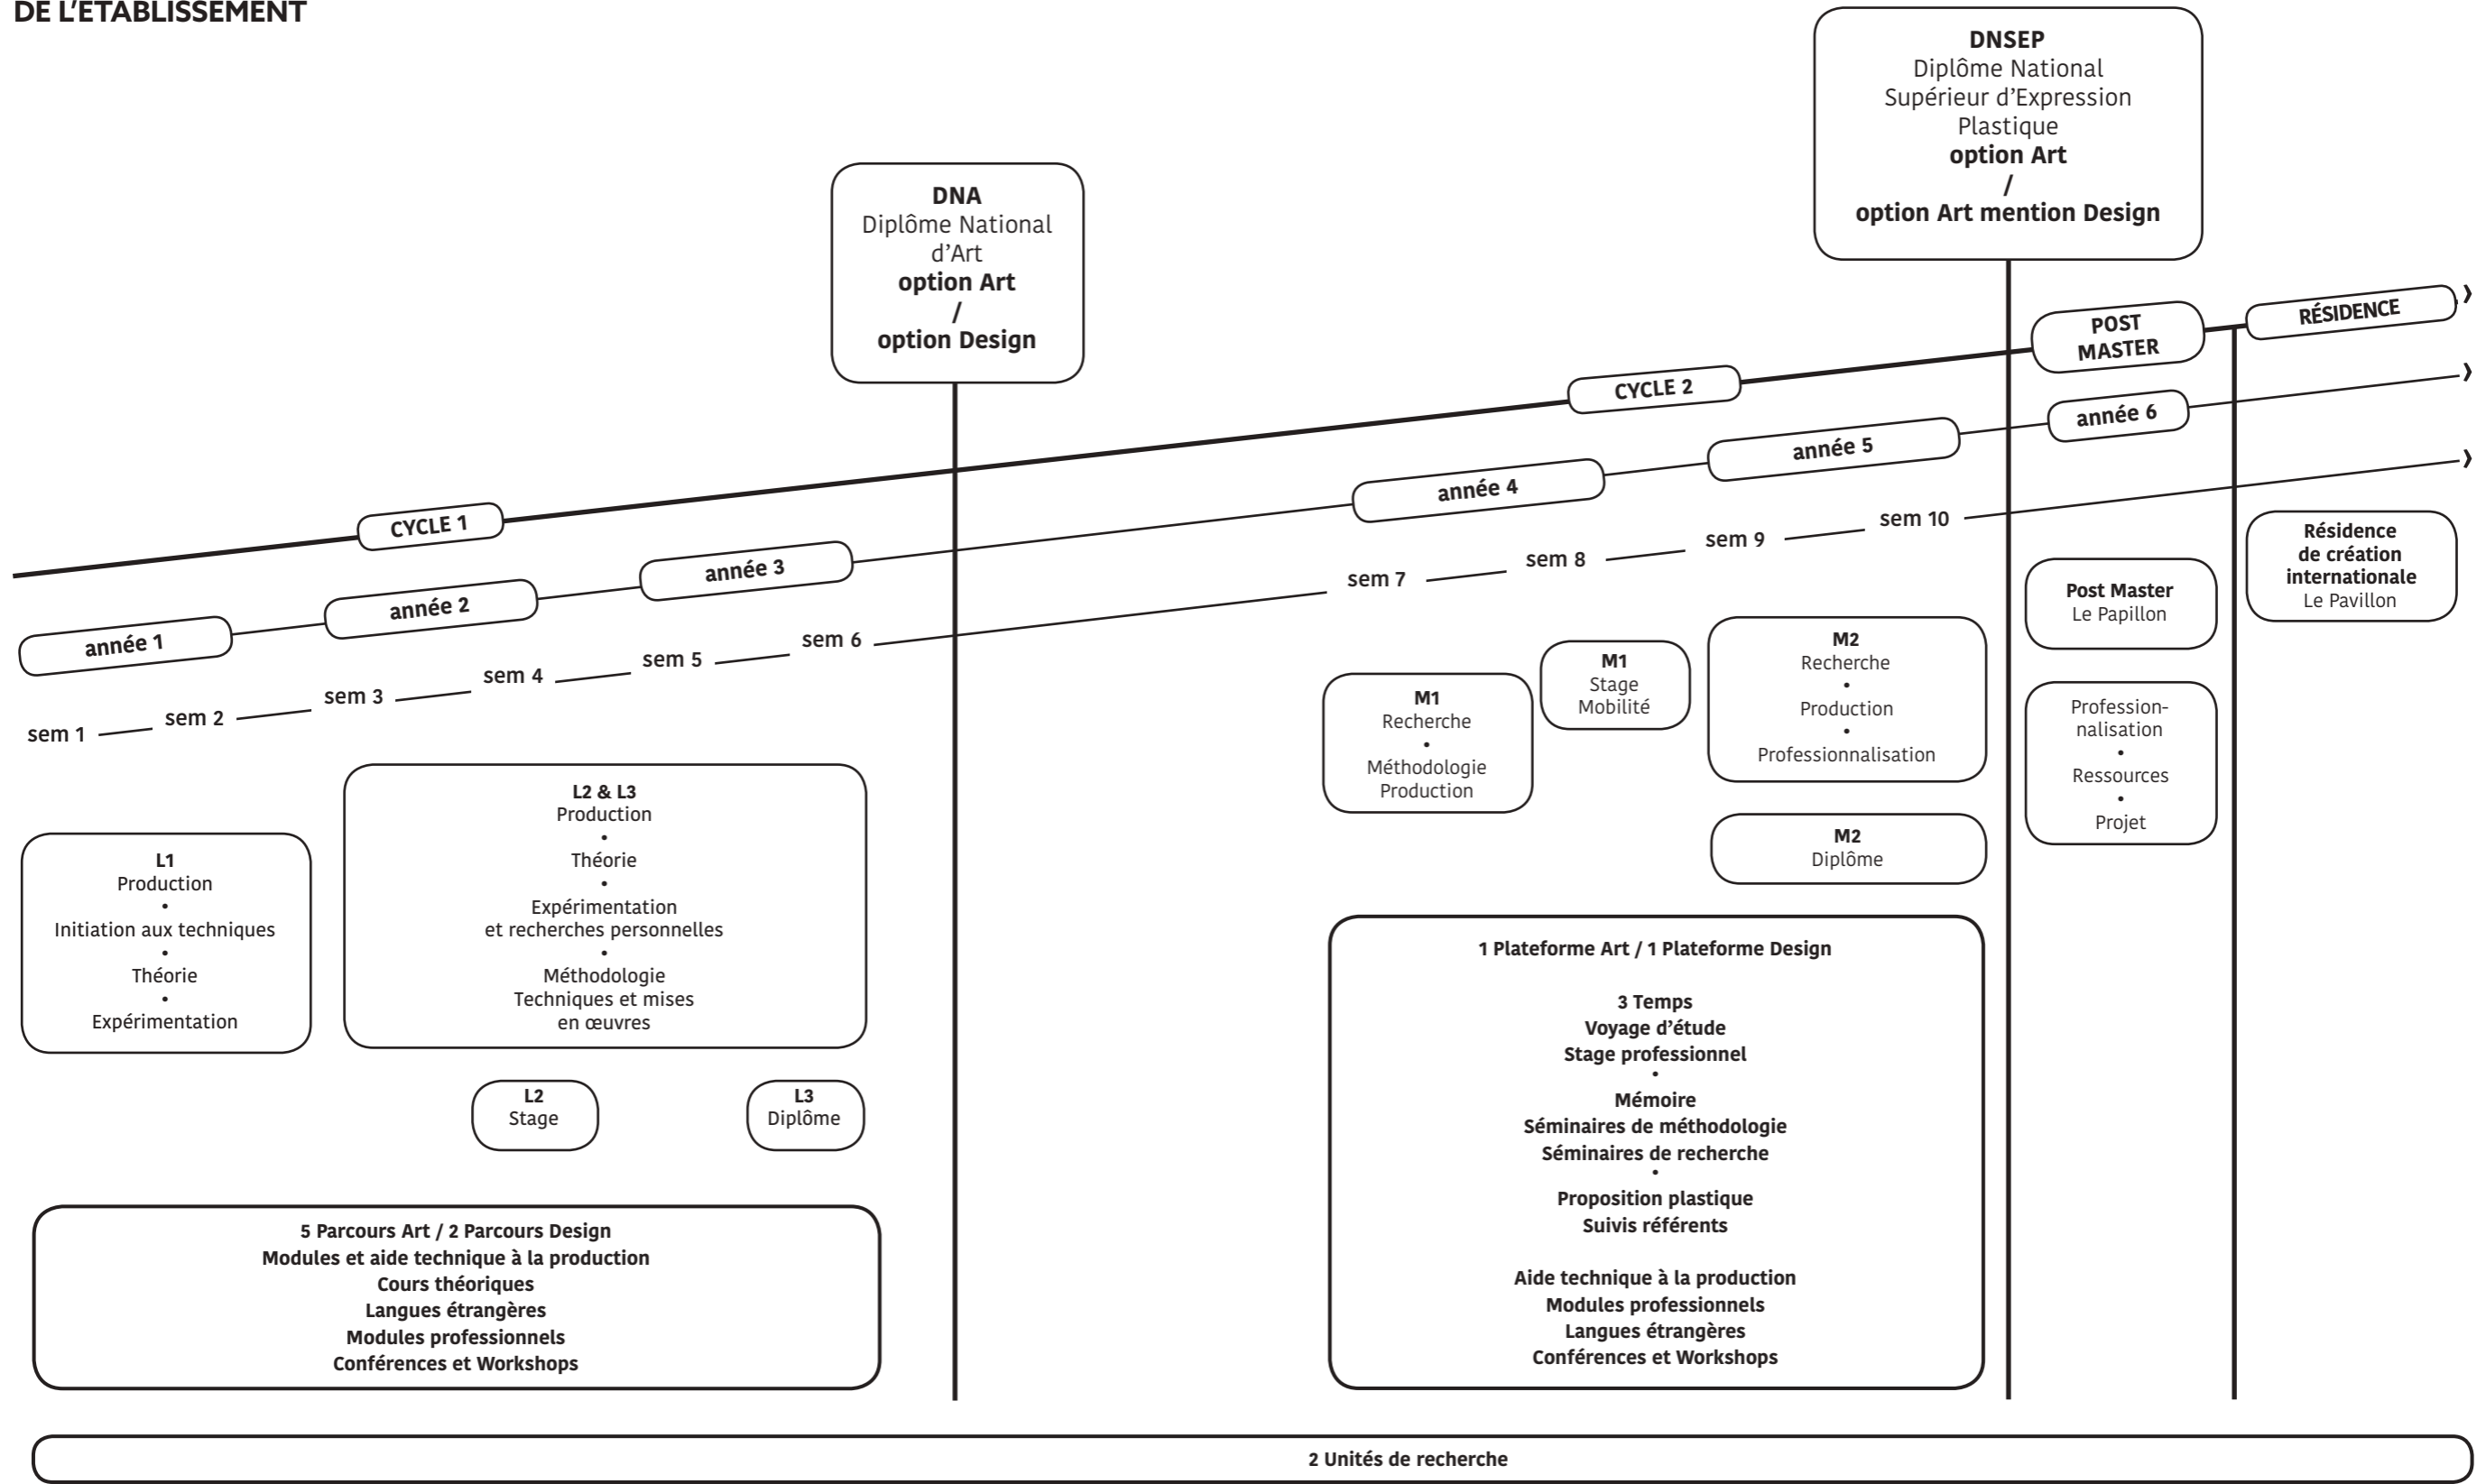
DE L'ETABLISSEMENT

DNSEP
Diplôme National Supérieur d'Expression Plastique
option Art
/
option Art mention Design

DNA
Diplôme National d'Art
option Art
/
option Design

POST MASTER

RÉSIDENCE

CYCLE 2

année 6

année 5

année 4

CYCLE 1

année 3

année 2

année 1

sem 1 sem 2 sem 3 sem 4 sem 5 sem 6

sem 7 sem 8 sem 9 sem 10

Résidence de création internationale
Le Pavillon

Post Master
Le Papillon

M1
Stage
Mobilité

M2
Recherche
•
Production
•
Professionnalisation

M1
Recherche
•
Méthodologie
Production

Profession-nalisation
•
Ressources
•
Projet

M2
Diplôme

L2 & L3
Production
•
Théorie
•
Expérimentation et recherches personnelles
•
Méthodologie
Techniques et mises en œuvres

L1
Production
•
Initiation aux techniques
•
Théorie
•
Expérimentation

1 Plateforme Art / 1 Plateforme Design

3 Temps
Voyage d'étude
Stage professionnel
•
Mémoire
Séminaires de méthodologie
Séminaires de recherche
•
Proposition plastique
Suivis référents

Aide technique à la production
Modules professionnels
Langues étrangères
Conférences et Workshops

L2
Stage

L3
Diplôme

5 Parcours Art / 2 Parcours Design
Modules et aide technique à la production
Cours théoriques
Langues étrangères
Modules professionnels
Conférences et Workshops

2 Unités de recherche